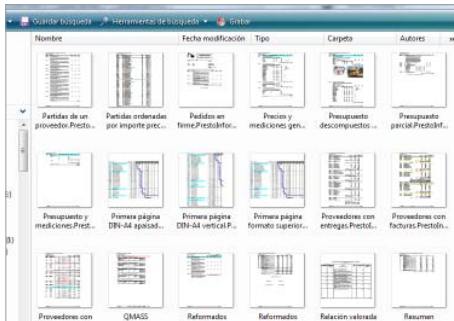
Guardar búsqueda Herramientas de búsqueda Grabar

Nombre | Fecha modificación | Tipo | Carpeta | Autores

Partidas de un proveedor.Presto...

Partidas ordenadas por importe prec...

Pedidos en firme.PrestoInfor...

Precios y mediciones gen...

Presupuesto descompuestos ...

Presupuesto parcial.PrestoInf...

Presupuesto y mediciones.Prest...

Primera página DIN-A4 apaisad...

Primera página DIN-A4 vertical.P...

Primera página formato superior...

Proveedores con entregas.Prestol...

Proveedores con facturas.PrestoIn...

Proveedores con

QMASS

Reformados

Reformados

Relación valorada

Resumen